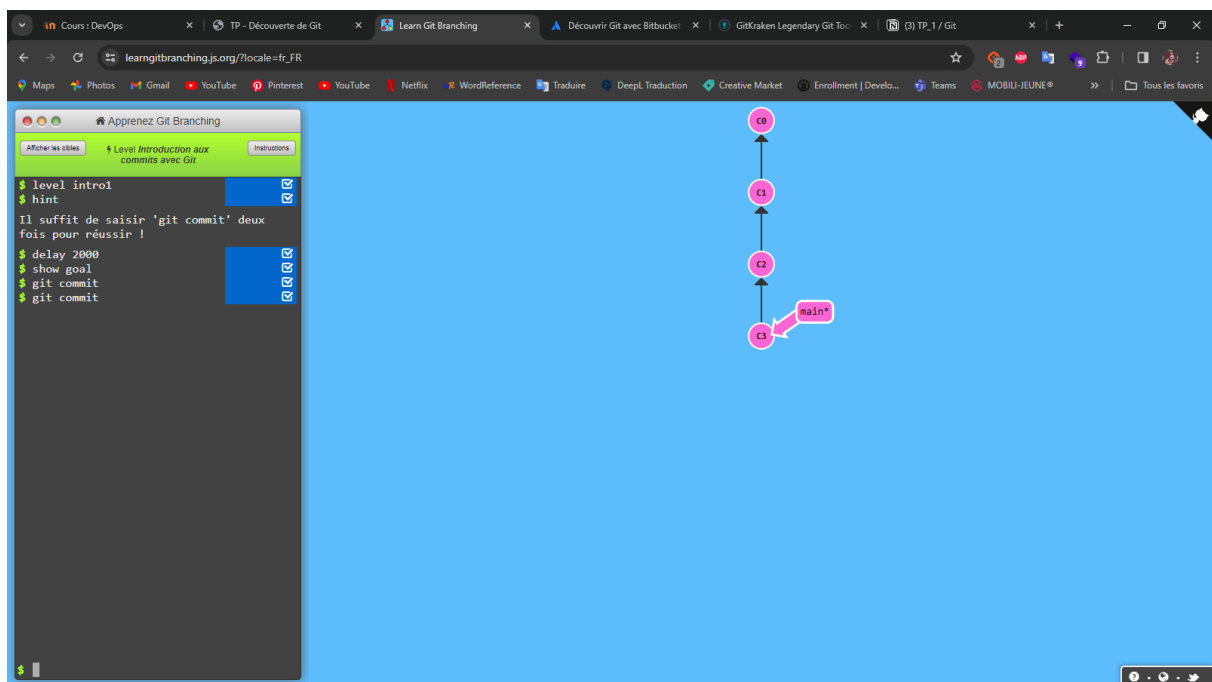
Cours : DevOps
TP - Découverte de Git
Learn Git Branching
Découvrir Git avec Bitbucket
GitKraken Legendary Git Too
(3) TP_1 / Git

learngitbranching.js.org/?locale=fr_FR

Maps  Photos  Gmail  YouTube  Pinterest  YouTube  Netflix  WordReference  Traduire  DeepL Traduction  Creative Market  Enrollment | Develo...  Teams  MOBILI-JEUNE®  »  Tous les favoris

Apprenez Git Branching
Afficher les cibles
Level Introduction aux commits avec Git
Instructions

$ level intro1
$ hint
Il suffit de saisir 'git commit' deux fois pour réussir !
$ delay 2000
$ show goal
$ git commit
$ git commit
$

C0
C1
C2
C3
main*